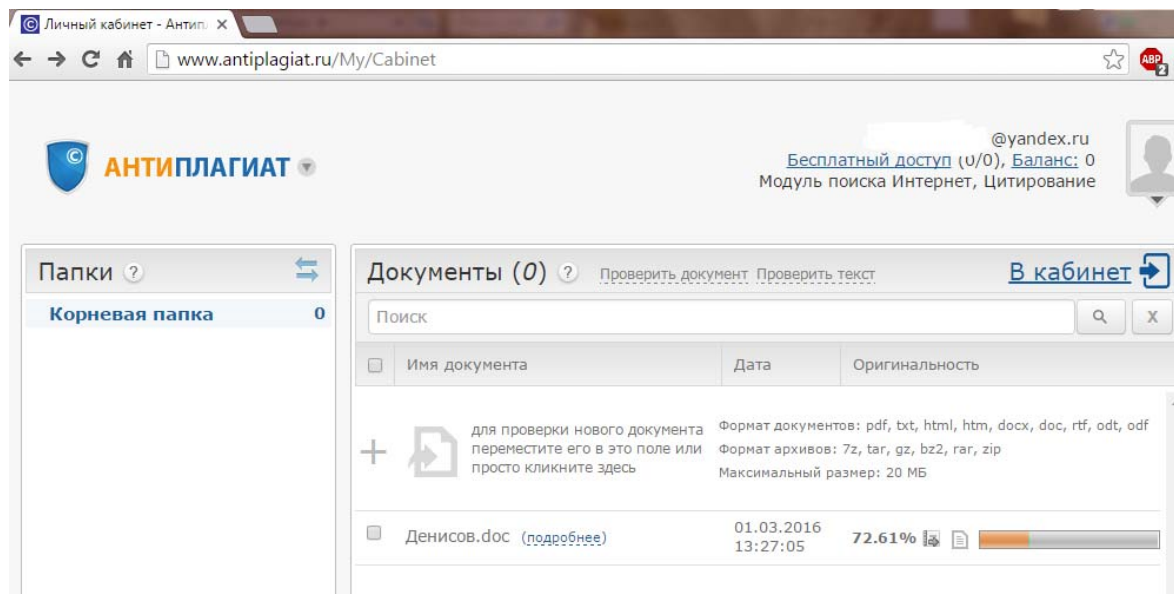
Личный кабинет - Антипл ×

www.antiplagiat.ru/My/Cabinet

ABP 2

АНТИПЛАГИАТ

@yandex.ru
Бесплатный доступ (0/0), Баланс: 0
Модуль поиска Интернет, Цитирование

Папки ?

Корневая папка 0

Документы (0) ? Проверить документ Проверить текст

В кабинет

Поиск

X

| | Имя документа | Дата | Оригинальность |
|---|---|---|---|
| + | для проверки нового документа переместите его в это поле или просто кликните здесь | Формат документов: pdf, txt, html, htm, docx, doc, rtf, odt, odf Формат архивов: 7z, tar, gz, bz2, rar, zip Максимальный размер: 20 МБ | |
| | Денисов.doc (подробнее) | 01.03.2016 13:27:05 | 72.61% |